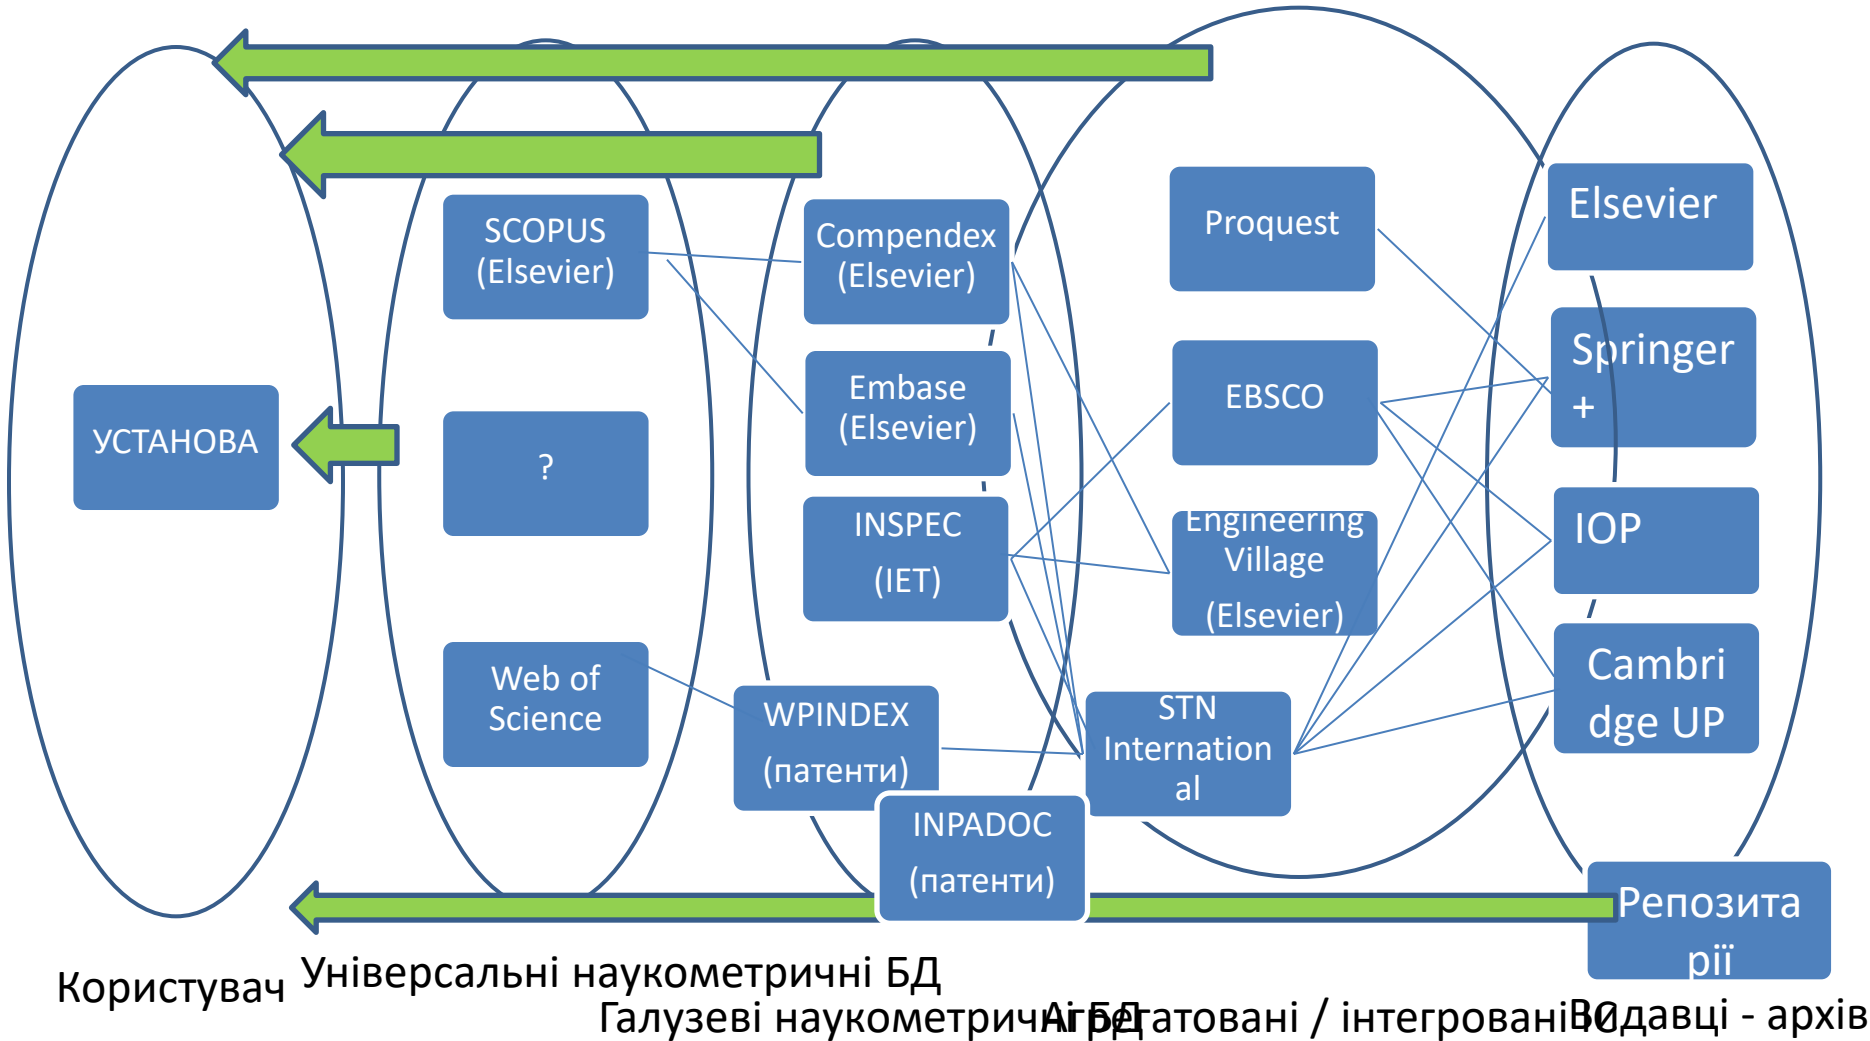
УСТАНОВА

SCOPUS (Elsevier)

?

Web of Science

Compendex (Elsevier)

Embase (Elsevier)

INSPEC (IET)

WPINDEX (патенти)

INPADOC (патенти)

Proquest

EBSCO

Engineering Village (Elsevier)

STN International

Elsevier

Springer +

IOP

Cambridge UP

Репозитарії

Користувач

Універсальні наукометричні БД

Галузеві наукометричні БД

Агрегатовані / інтегровані БД

Видавці - архів